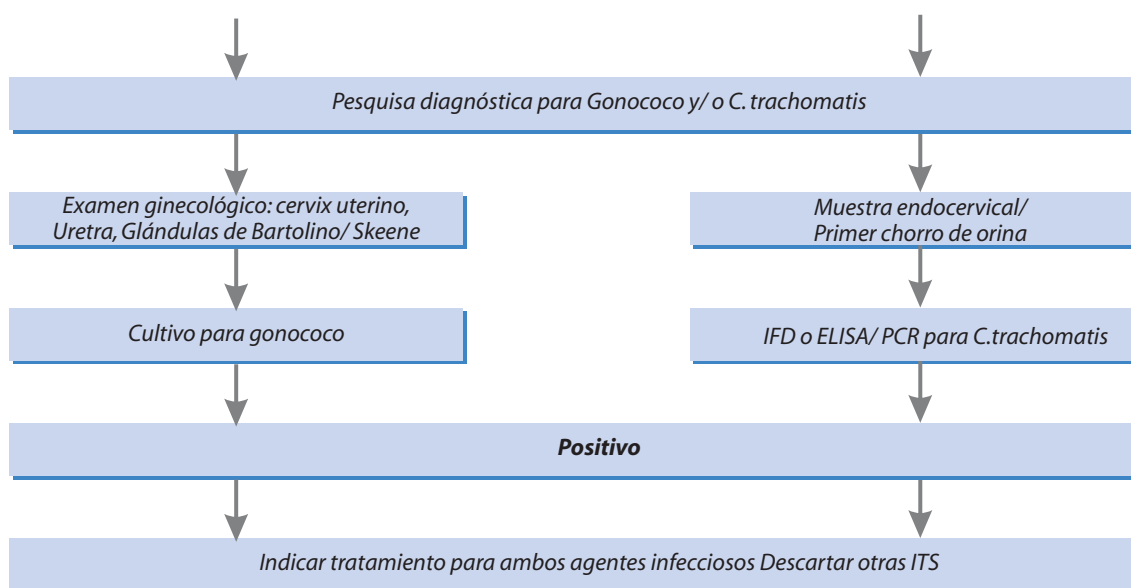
Pesquisa diagnóstica para Gonococo y/ o C. trachomatis

Examen ginecológico: cervix uterino, Uretra, Glándulas de Bartolino/ Skeene

Cultivo para gonococo

Muestra endocervical/ Primer chorro de orina

IFD o ELISA/ PCR para C.trachomatis

Positivo

Indicar tratamiento para ambos agentes infecciosos Descartar otras ITS